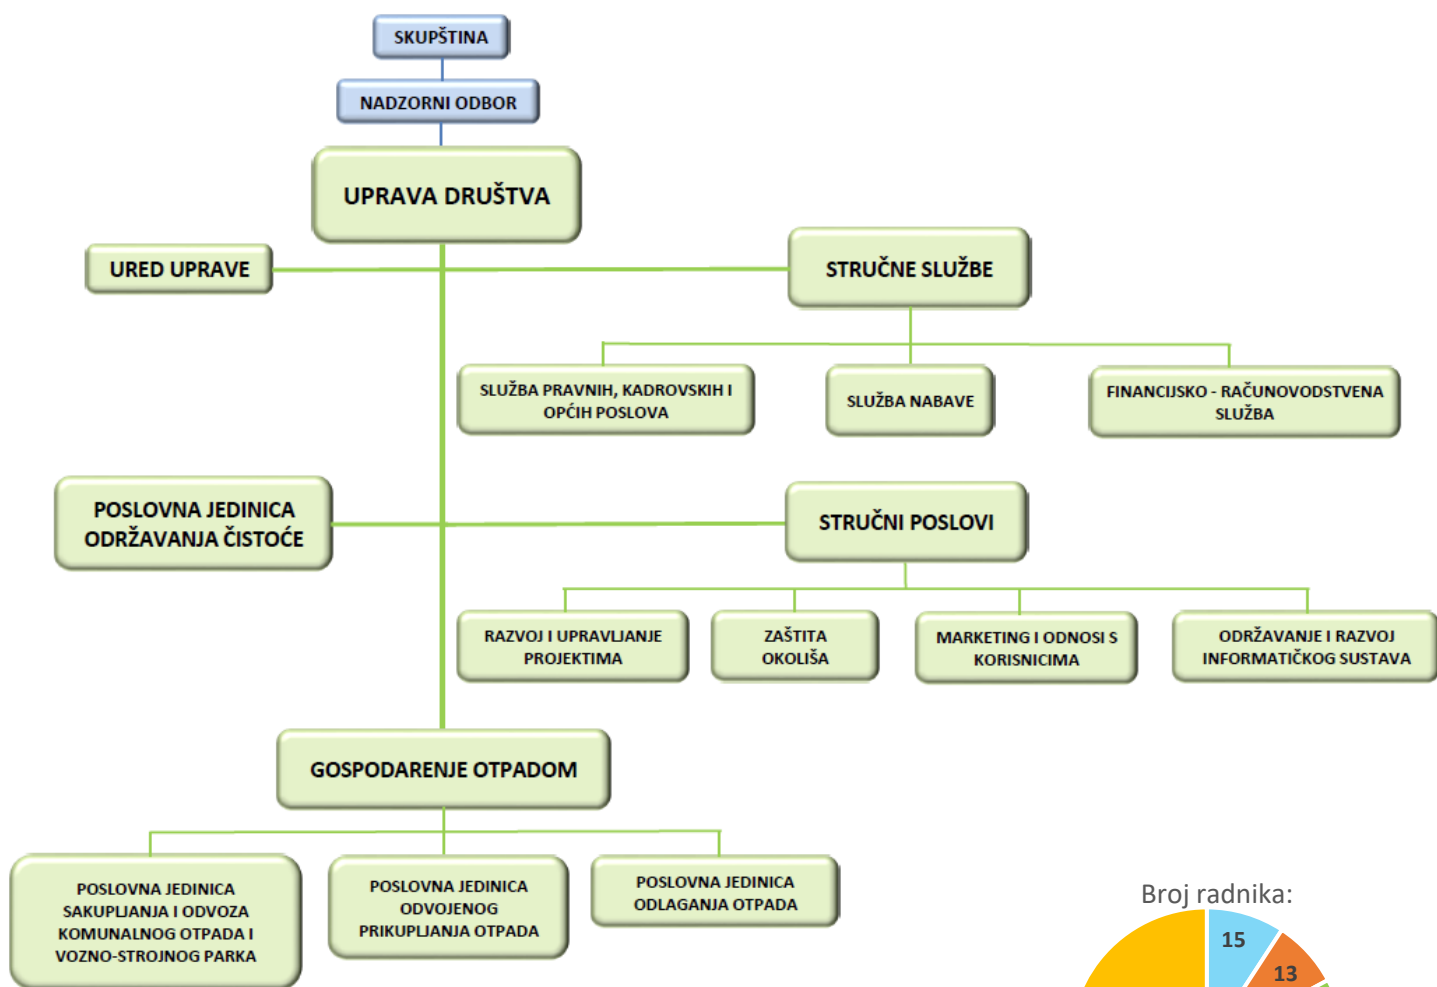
SKUPŠTINA

NADZORNI ODBOR

UPRAVA DRUŠTVA

URED UPRAVE

STRUČNE SLUŽBE

SLUŽBA PRAVNIH, KADROVSKIH I OPĆIH POSLOVA

SLUŽBA NABAVE

FINANCIJSKO - RAČUNOVODSTVENA SLUŽBA

POSLOVNA JEDINICA ODRŽAVANJA ČISTOĆE

STRUČNI POSLOVI

RAZVOJ I UPRAVLJANJE PROJEKTIMA

ZAŠTITA OKOLIŠA

MARKETING I ODNOSI S KORISNICIMA

ODRŽAVANJE I RAZVOJ INFORMATIČKOG SUSTAVA

GOSPODARENJE OTPADOM

POSLOVNA JEDINICA SAKUPLJANJA I ODVOZA KOMUNALNOG OTPADA I VOZNO-STROJNOG PARKA

POSLOVNA JEDINICA ODVOJENOG PRIKUPLJANJA OTPADA

POSLOVNA JEDINICA ODLAGANJA OTPADA

Broj radnika:

15

13